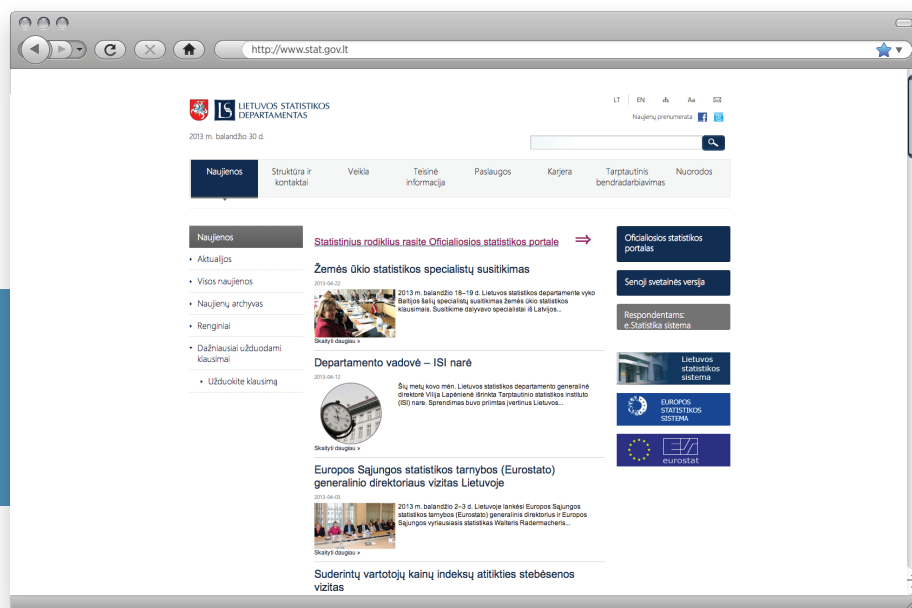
http://www.stat.gov.lt

LIETUVOS STATISTIKOS DEPARTAMENTAS

2013 m. balandžio 30 d.

LT EN Aa

Naujienų prenumerata

Naujienos | Struktūra ir kontaktai | Veikla | Teisinė informacija | Paslaugos | Karjera | Tarptautinis bendradarbiavimas | Nuorodos

Naujienos
Aktualijos
Visos naujienos
Naujienų archyvas
Renginiai
Dažniausiai užduodami klausimai
Užduokite klausimą

Statistinius rodiklius rasite Oficialiosios statistikos portale ⇒

Žemės ūkio statistikos specialistų susitikimas
2013-04-22
2013 m. balandžio 18–19 d. Lietuvos statistikos departamente vyko Baltijos šalių specialistų susitikimas žemės ūkio statistikos klausimais. Susitikime dalyvavo specialistai iš Latvijos...
Skaityti daugiau »

Departamento vadovė – ISI narė
2013-04-12
Šių metų kovo mėn. Lietuvos statistikos departamento generalinė direktorė Vilija Lapėnienė išrinkta Tarptautinio statistikos instituto (ISI) nare. Sprendimas buvo priimtas įvertinus Lietuvos...
Skaityti daugiau »

Europos Sąjungos statistikos tarnybos (Eurostato) generalinio direktoriaus vizitas Lietuvoje
2013-04-03
2013 m. balandžio 2–3 d. Lietuvoje lankėsi Europos Sąjungos statistikos tarnybos (Eurostato) generalinis direktorius ir Europos Sąjungos vyriausiasis statistikas Walteris Radermacheris...
Skaityti daugiau »

Suderintų vartotojų kainų indeksų atitikties stebėsenos vizitas

Oficialiosios statistikos portalas
Senoji svetainės versija
Respondentams: e.Statistika sistema
Lietuvos statistikos sistema
EUROPOS STATISTIKOS SISTEMA
eurostat